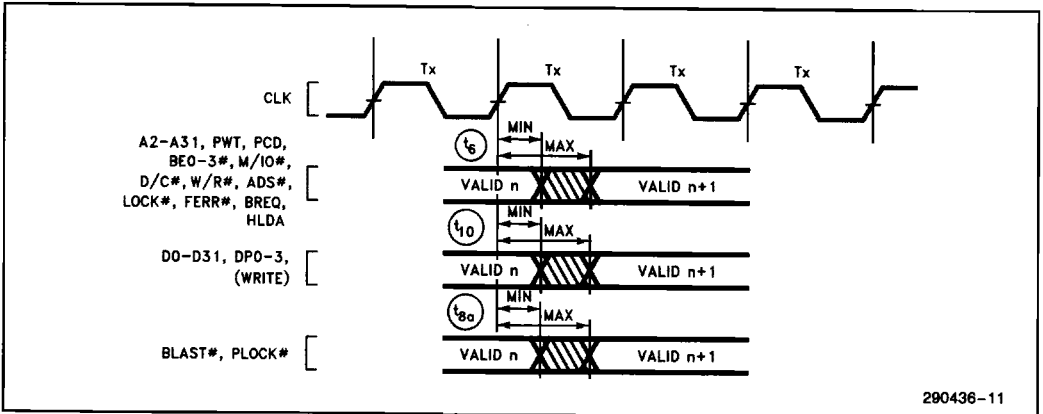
Tx Tx Tx Tx

CLK

A2-A31, PWT, PCD, BE0-3#, M/IO#, D/C#, W/R#, ADS#, LOCK#, FERR#, BREQ, HLDA

$t_6$

MIN

MAX

VALID n

VALID n+1

D0-D31, DP0-3, (WRITE)

$t_{10}$

MIN

MAX

VALID n

VALID n+1

BLAST#, PLOCK#

$t_{8a}$

MIN

MAX

VALID n

VALID n+1

290436-11